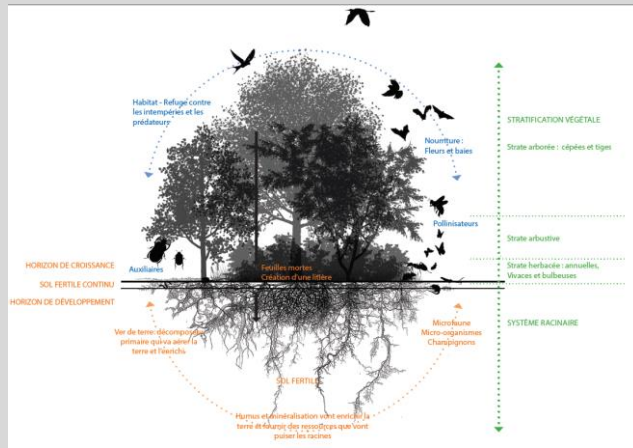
Habitat - Refuge contre les intempéries et les prédateurs

Nourriture : Fleurs et baies

Pollinisateurs

Auxiliaires

Feuilles mortes
Création d'une litière

HORIZON DE CROISSANCE

SOL FERTILE CONTINU

HORIZON DE DÉVELOPPEMENT

Ver de terre: décomposeur primaire qui va aérer la terre et l'enrichir

Microfaune
Micro-organismes
Champignons

SOL FERTILE

Humus et minéralisation vont enrichir la terre et fournir des ressources que vont puiser les racines

STRATIFICATION VÉGÉTALE

Strate arborée : cépées et tiges

Strate arbustive

Strate herbacée : annuelles, Vivaces et bulbeuses

SYSTÈME RACINAIRE